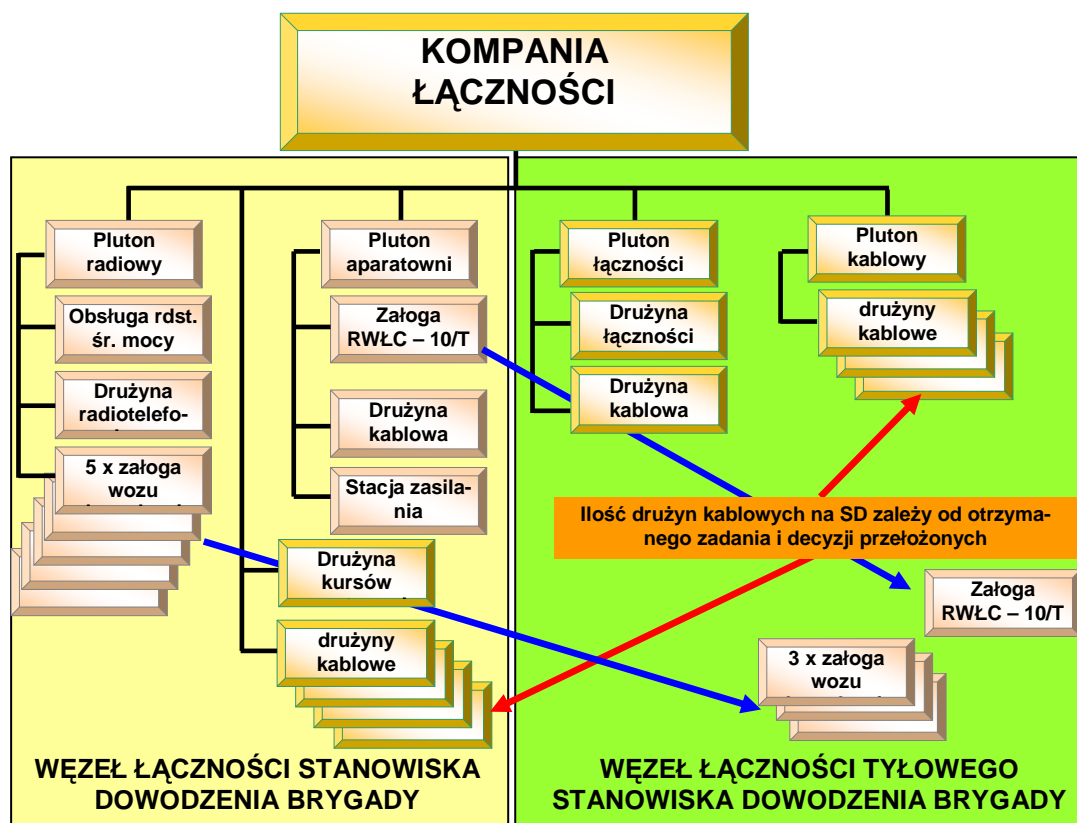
KOMPANIA ŁĄCZNOŚCI

Pluton radiowy

Obsługa rdst. śr. mocy

Drużyna radiotelefo-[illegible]

5 x załoga wozu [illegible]

Pluton aparatowni

Załoga RWŁC – 10/T

Drużyna kablowa

Stacja zasilania

Drużyna kursów

drużyny kablowe

Pluton łączności

Drużyna łączności

Drużyna kablowa

Pluton kablowy

drużyny kablowe

Ilość drużyn kablowych na SD zależy od otrzymanego zadania i decyzji przełożonych

Załoga RWŁC – 10/T

3 x załoga wozu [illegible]

WĘZEŁ ŁĄCZNOŚCI STANOWISKA DOWODZENIA BRYGADY

WĘZEŁ ŁĄCZNOŚCI TYŁOWEGO STANOWISKA DOWODZENIA BRYGADY